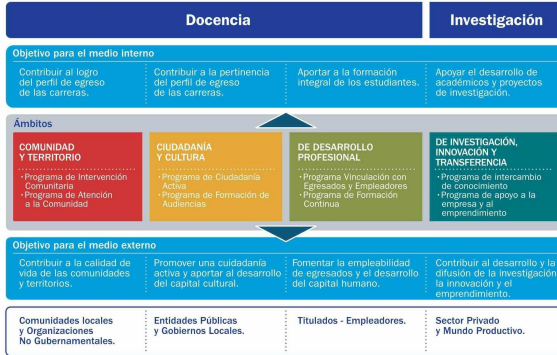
Docencia

Investigación

Objetivo para el medio interno

Contribuir al logro del perfil de egreso de las carreras.

Contribuir a la pertinencia del perfil de egreso de las carreras.

Aportar a la formación integral de los estudiantes.

Apoyar el desarrollo de académicos y proyectos de investigación.

Ámbitos

COMUNIDAD Y TERRITORIO

· Programa de Intervención Comunitaria
· Programa de Atención a la Comunidad

CIUDADANÍA Y CULTURA

· Programa de Ciudadanía Activa
· Programa de Formación de Audiencias

DE DESARROLLO PROFESIONAL

· Programa Vinculación con Egresados y Empleadores
· Programa de Formación Continua

DE INVESTIGACIÓN, INNOVACIÓN Y TRANSFERENCIA

· Programa de intercambio de conocimiento
· Programa de apoyo a la empresa y al emprendimiento

Objetivo para el medio externo

Contribuir a la calidad de vida de las comunidades y territorios.

Promover una cuidadanía activa y aportar al desarrollo del capital cultural.

Fomentar la empleabilidad de egresados y el desarrollo del capital humano.

Contribuir al desarrollo y la difusión de la investigación, la innovación y el emprendimiento.

Comunidades locales y Organizaciones No Gubernamentales.

Entidades Públicas y Gobiernos Locales.

Titulados - Empleadores.

Sector Privado y Mundo Productivo.